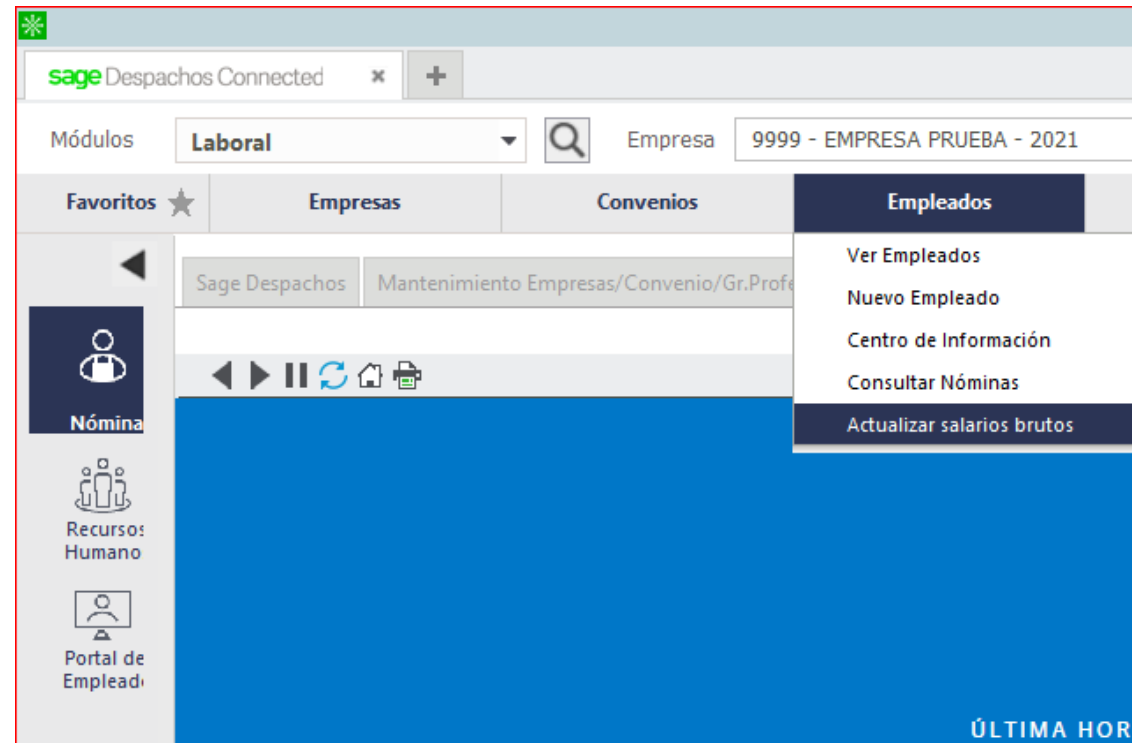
sage Despachos Connected ×
+

Módulos Laboral
Empresa 9999 - EMPRESA PRUEBA - 2021

Favoritos
Empresas
Convenios
Empleados

Ver Empleados
Nuevo Empleado
Centro de Información
Consultar Nóminas
Actualizar salarios brutos

Sage Despachos
Mantenimiento Empresas/Convenio/Gr.Profe

Nómina
Recursos Humano
Portal de Emplead

ÚLTIMA HOR